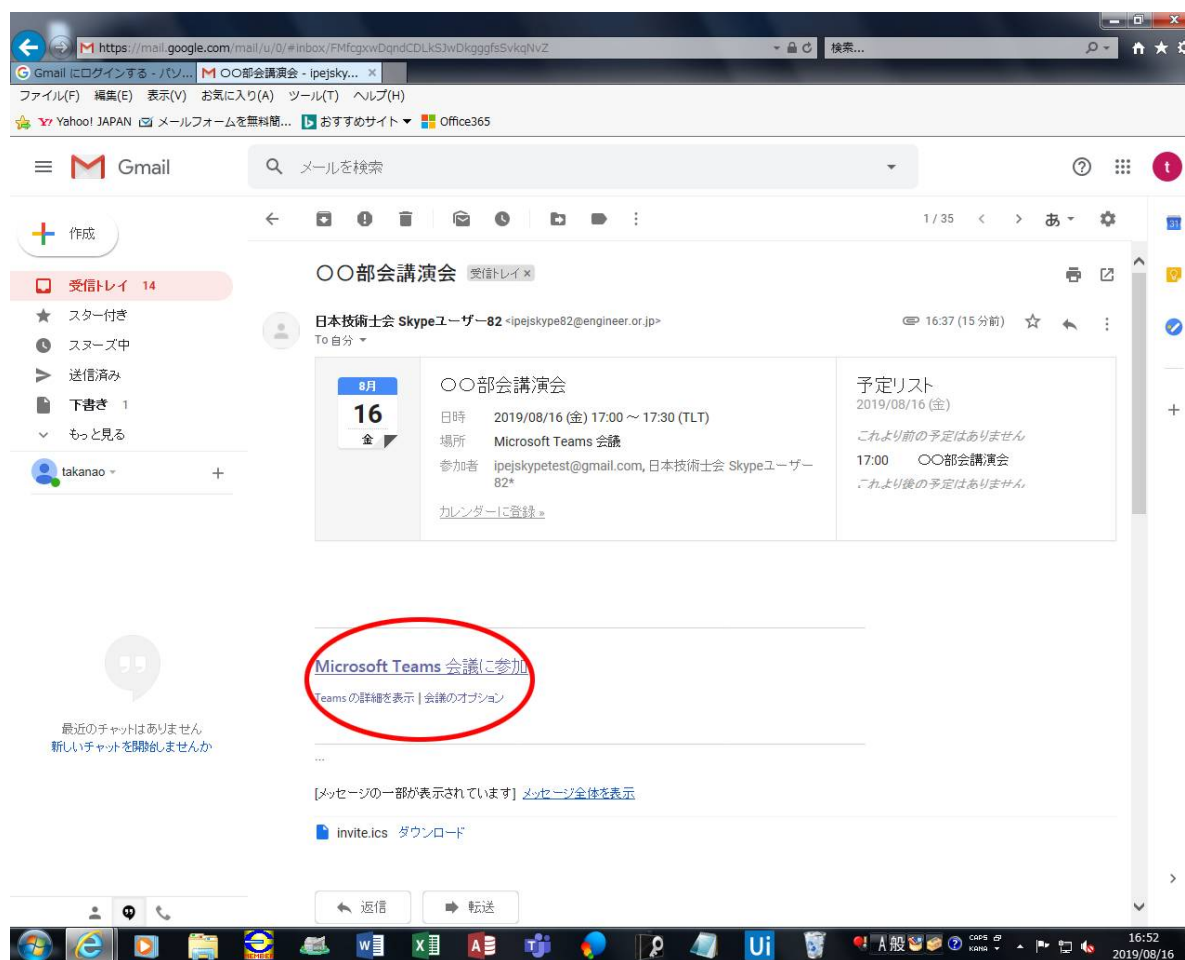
https://mail.google.com/mail/u/0/#inbox/FMfcgxwDqndCDLkSJwDkgggfsSvkqNvZ
検索...

Gmail にログインする - パソ... ○○部会講演会 - ipejsky...

ファイル(F) 編集(E) 表示(V) お気に入り(A) ツール(T) ヘルプ(H)

Yahoo! JAPAN メールフォームを無料制... おすすめサイト Office365

Gmail

メールを検索

作成

受信トレイ 14
スター付き
スヌーズ中
送信済み
下書き 1
もっと見る

takanao

最近のチャットはありません
新しいチャットを開始しませんか

1 / 35

あ

○○部会講演会 受信トレイ ×

日本技術士会 Skypeユーザー82 <ipejskype82@engineer.or.jp>
To 自分

16:37 (15 分前)

8月
16
金

○○部会講演会
日時 2019/08/16 (金) 17:00 ~ 17:30 (TLT)
場所 Microsoft Teams 会議
参加者 ipejskypetest@gmail.com, 日本技術士会 Skypeユーザー82*
カレンダーに登録 »

予定リスト
2019/08/16 (金)
これより前の予定はありません
17:00 ○○部会講演会
これより後の予定はありません

Microsoft Teams 会議に参加
Teams の詳細を表示 | 会議のオプション

...

[メッセージの一部が表示されています] メッセージ全体を表示

invite.ics ダウンロード

返信
転送

A 般
CAPS KANA
16:52
2019/08/16